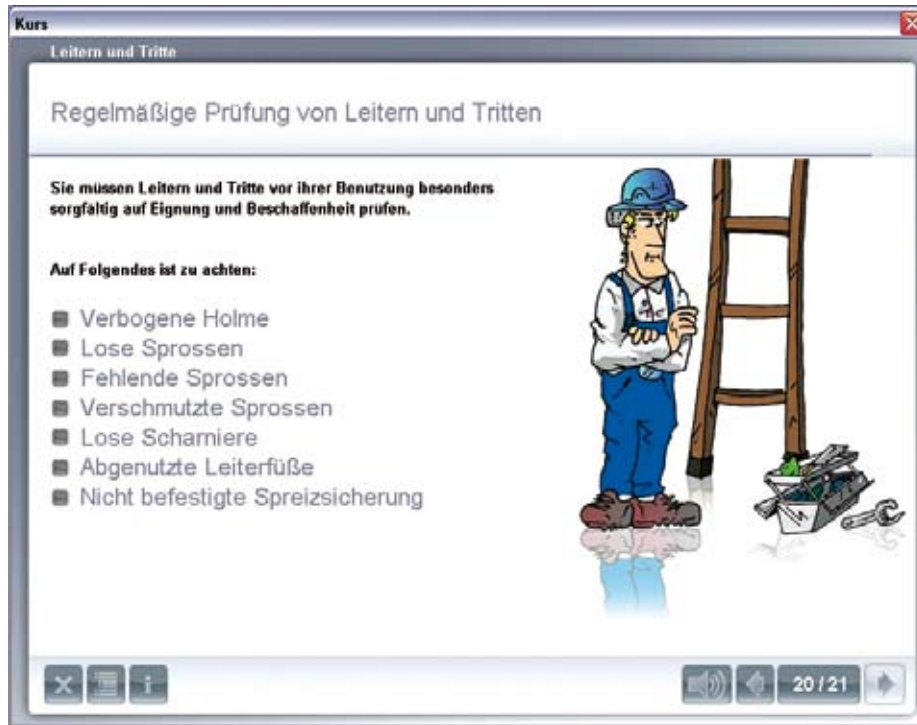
Kurs

Leitern und Tritte

Regelmäßige Prüfung von Leitern und Tritten

Sie müssen Leitern und Tritte vor ihrer Benutzung besonders sorgfältig auf Eignung und Beschaffenheit prüfen.

Auf Folgendes ist zu achten:

- Verbogene Holme
- Lose Sprossen
- Fehlende Sprossen
- Verschmutzte Sprossen
- Lose Scharniere
- Abgenutzte Leiterfüße
- Nicht befestigte Spreizsicherung

X

i

20 / 21